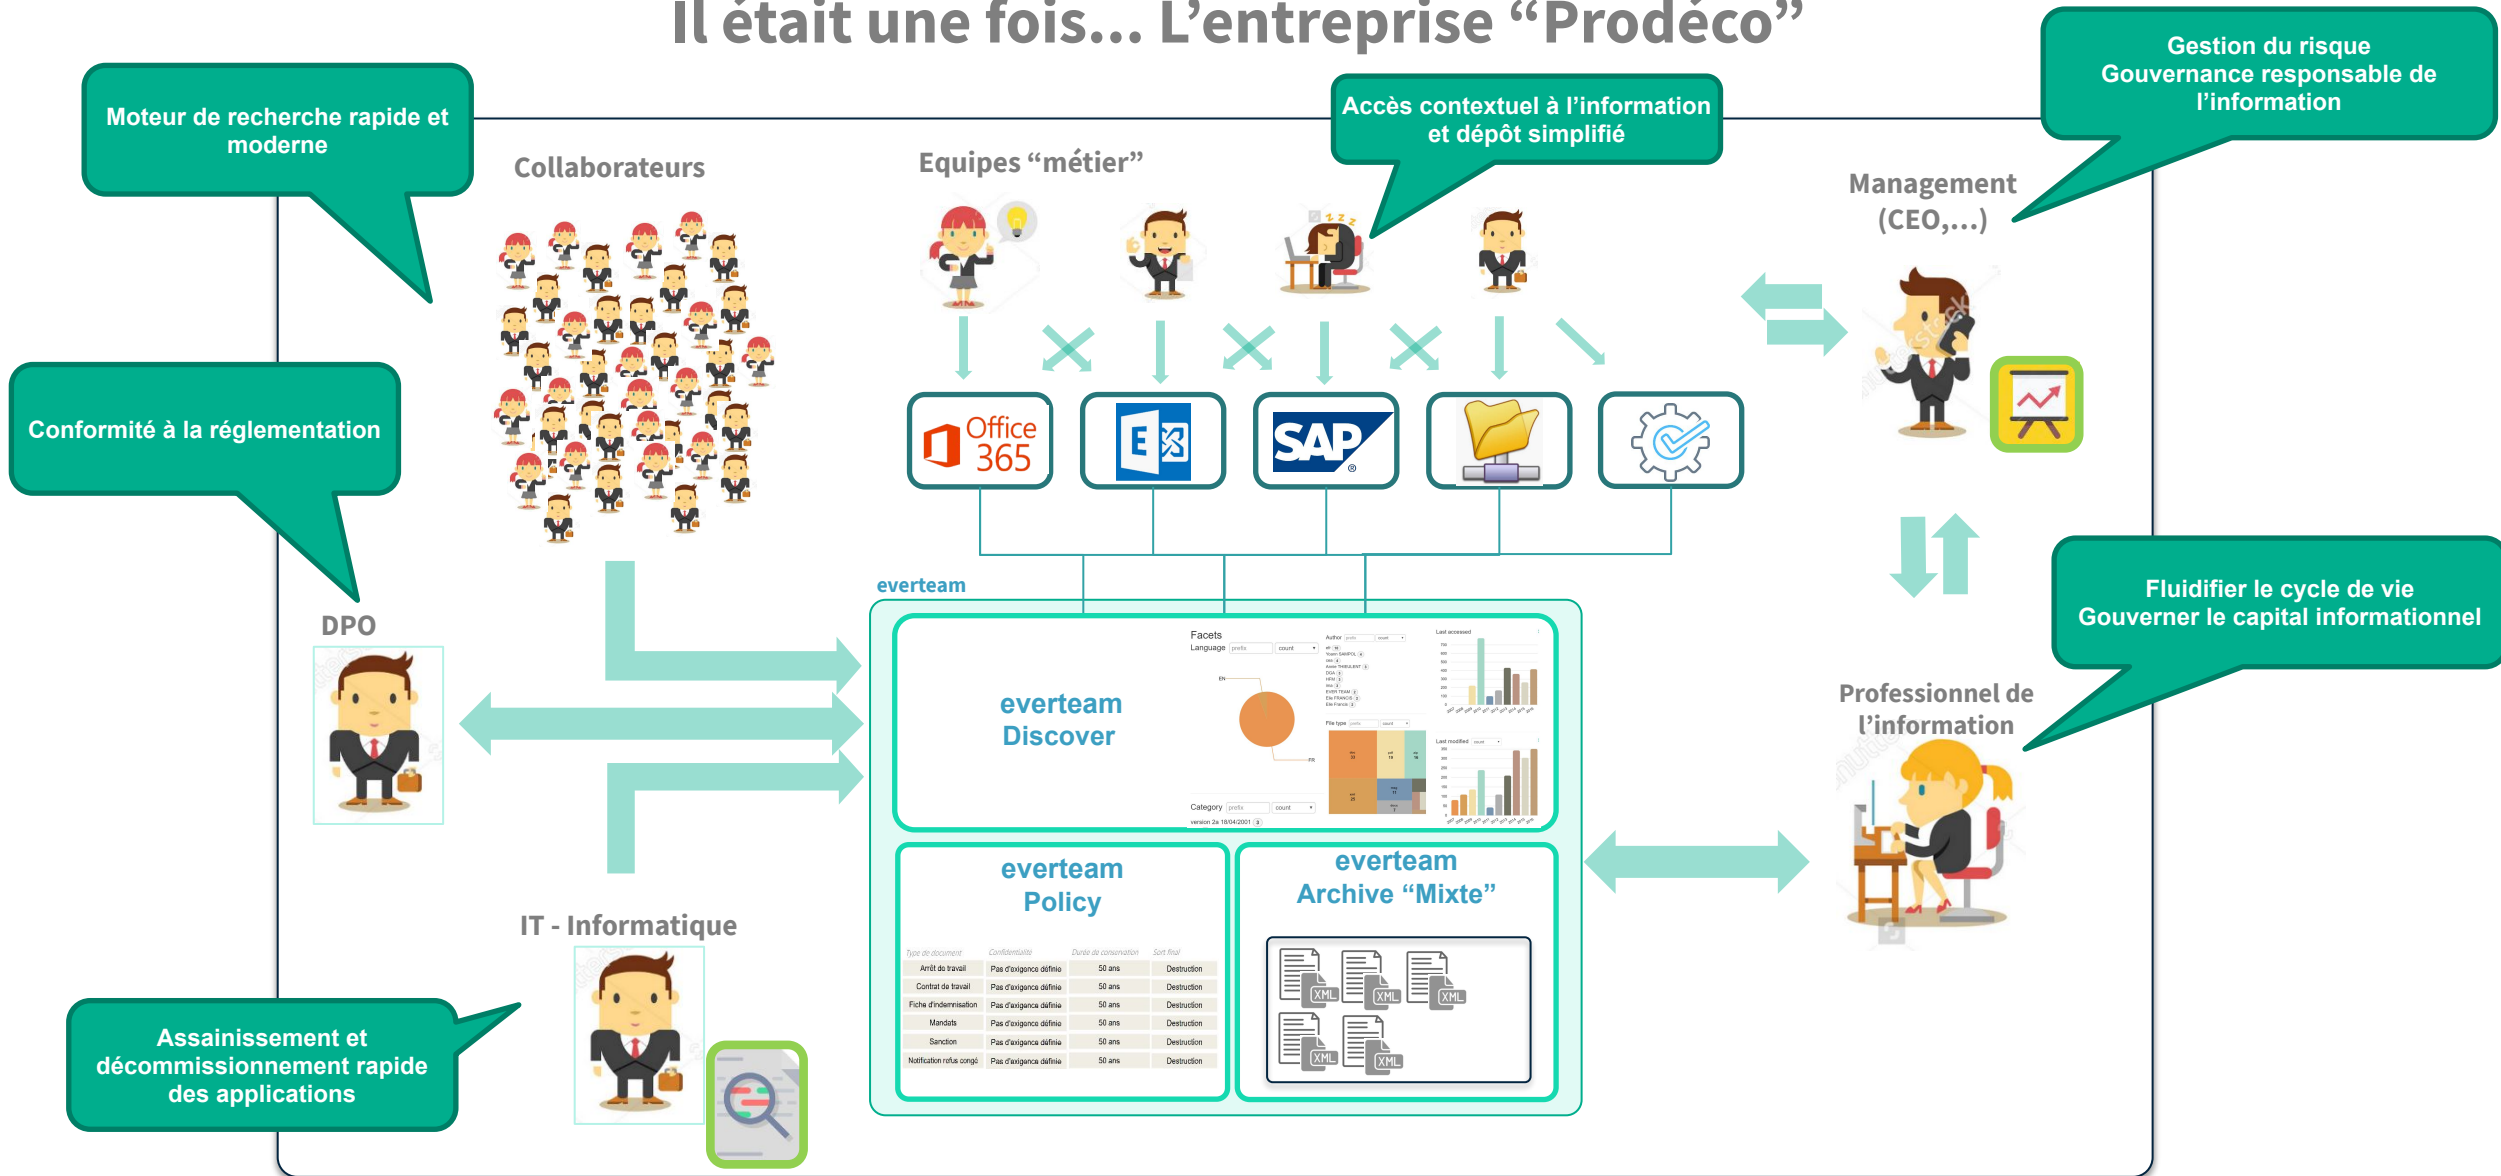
Il était une fois... L'entreprise "Prodéco"

Moteur de recherche rapide et moderne

Accès contextuel à l'information et dépôt simplifié

Gestion du risque
Gouvernance responsable de l'information

Collaborateurs

Equipes "métier"

Management (CEO,...)

Conformité à la réglementation

Office 365

E

SAP

everteam

DPO

everteam Discover

Facets
Language

Category

Fluidifier le cycle de vie
Gouverner le capital informationnel

Professionnel de l'information

everteam Policy

| Type de document | Confidentialité | Durée de conservation | Sort final |
|---|---|---|---|
| Arrêt de travail | Pas d'exigence définie | 50 ans | Destruction |
| Contrat de travail | Pas d'exigence définie | 50 ans | Destruction |
| Fiche d'indemnisation | Pas d'exigence définie | 50 ans | Destruction |
| Mandats | Pas d'exigence définie | 50 ans | Destruction |
| Sanction | Pas d'exigence définie | 50 ans | Destruction |
| Notification refus congé | Pas d'exigence définie | 50 ans | Destruction |

everteam Archive "Mixte"

XML XML XML XML XML

IT - Informatique

Assainissement et décommissionnement rapide des applications